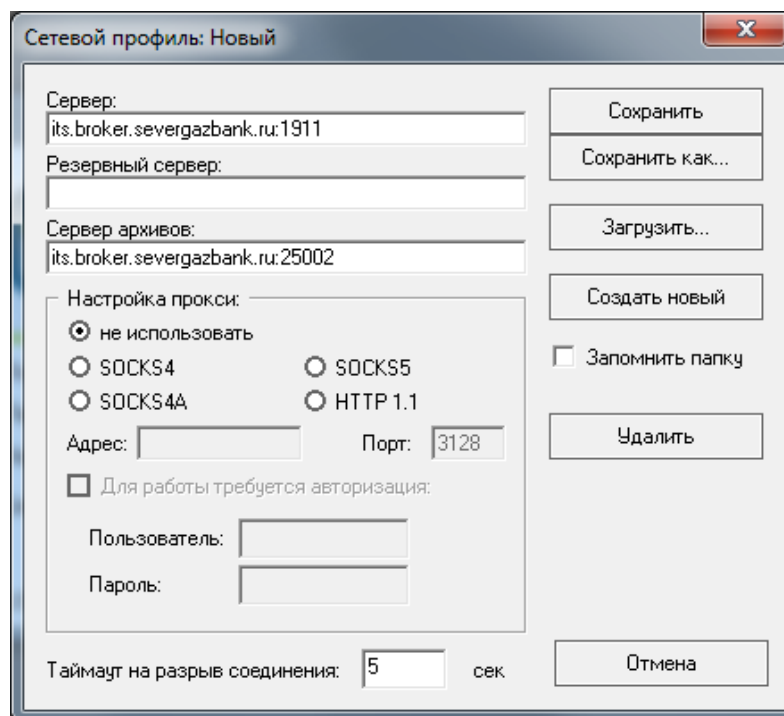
Сетевой профиль: Новый

x

Сервер:
its.broker.severgazbank.ru:1911

Резервный сервер:

Сервер архивов:
its.broker.severgazbank.ru:25002

Настройка прокси:
не использовать
SOCKS4
SOCKS5
SOCKS4A
HTTP 1.1
Адрес:
Порт: 3128
Для работы требуется авторизация:
Пользователь:
Пароль:

Таймаут на разрыв соединения: 5 сек

Сохранить
Сохранить как...
Загрузить...
Создать новый
Запомнить папку
Удалить
Отмена